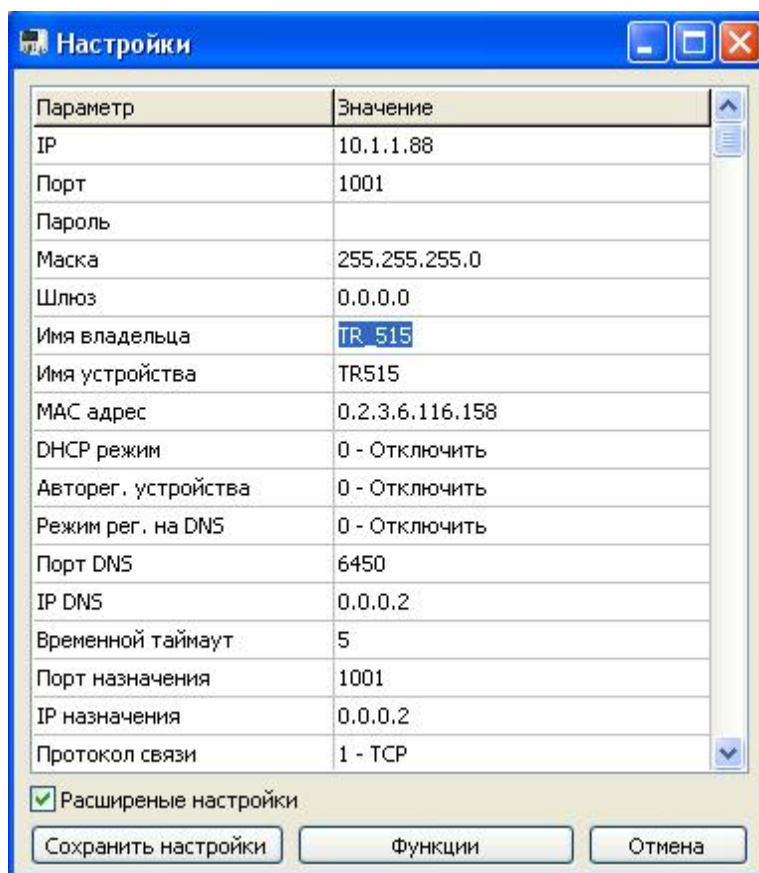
Настройки

| Параметр | Значение |
|---|---|
| IP | 10.1.1.88 |
| Порт | 1001 |
| Пароль | |
| Маска | 255.255.255.0 |
| Шлюз | 0.0.0.0 |
| Имя владельца | TR_515 |
| Имя устройства | TR515 |
| MAC адрес | 0.2.3.6.116.158 |
| DHCP режим | 0 - Отключить |
| Авторег. устройства | 0 - Отключить |
| Режим рег. на DNS | 0 - Отключить |
| Порт DNS | 6450 |
| IP DNS | 0.0.0.2 |
| Временной таймаут | 5 |
| Порт назначения | 1001 |
| IP назначения | 0.0.0.2 |
| Протокол связи | 1 - TCP |

Расширеные настройки

Сохранить настройки
Функции
Отмена